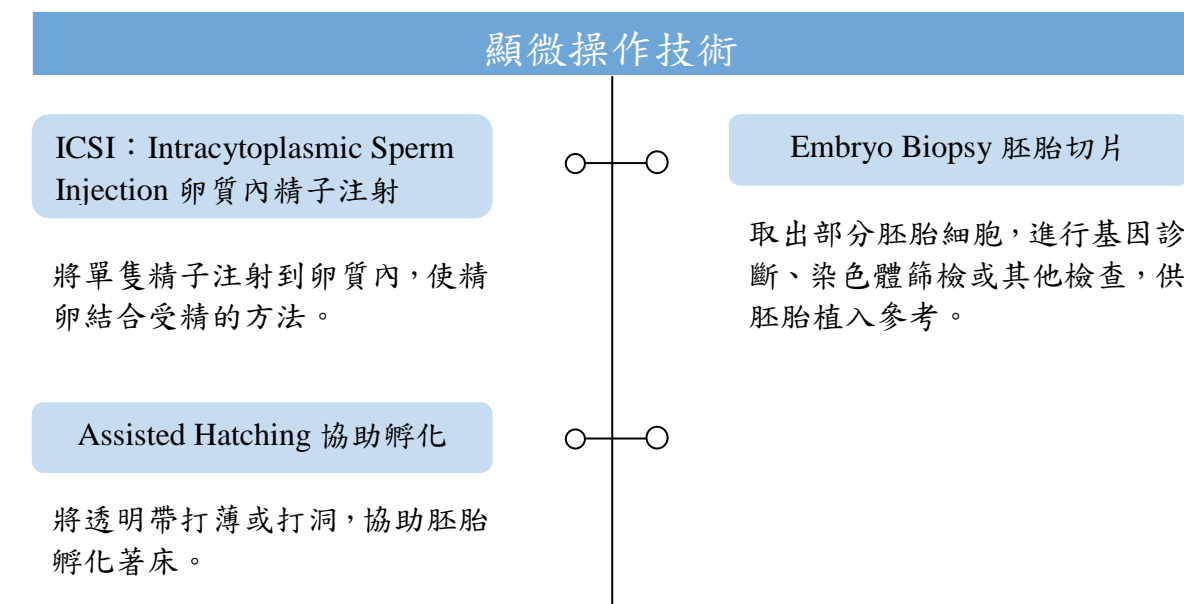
顯微操作技術

ICSI：Intracytoplasmic Sperm Injection 卵質內精子注射

將單隻精子注射到卵質內，使精卵結合受精的方法。

Assisted Hatching 協助孵化

將透明帶打薄或打洞，協助胚胎孵化著床。

Embryo Biopsy 胚胎切片

取出部分胚胎細胞，進行基因診斷、染色體篩檢或其他檢查，供胚胎植入參考。